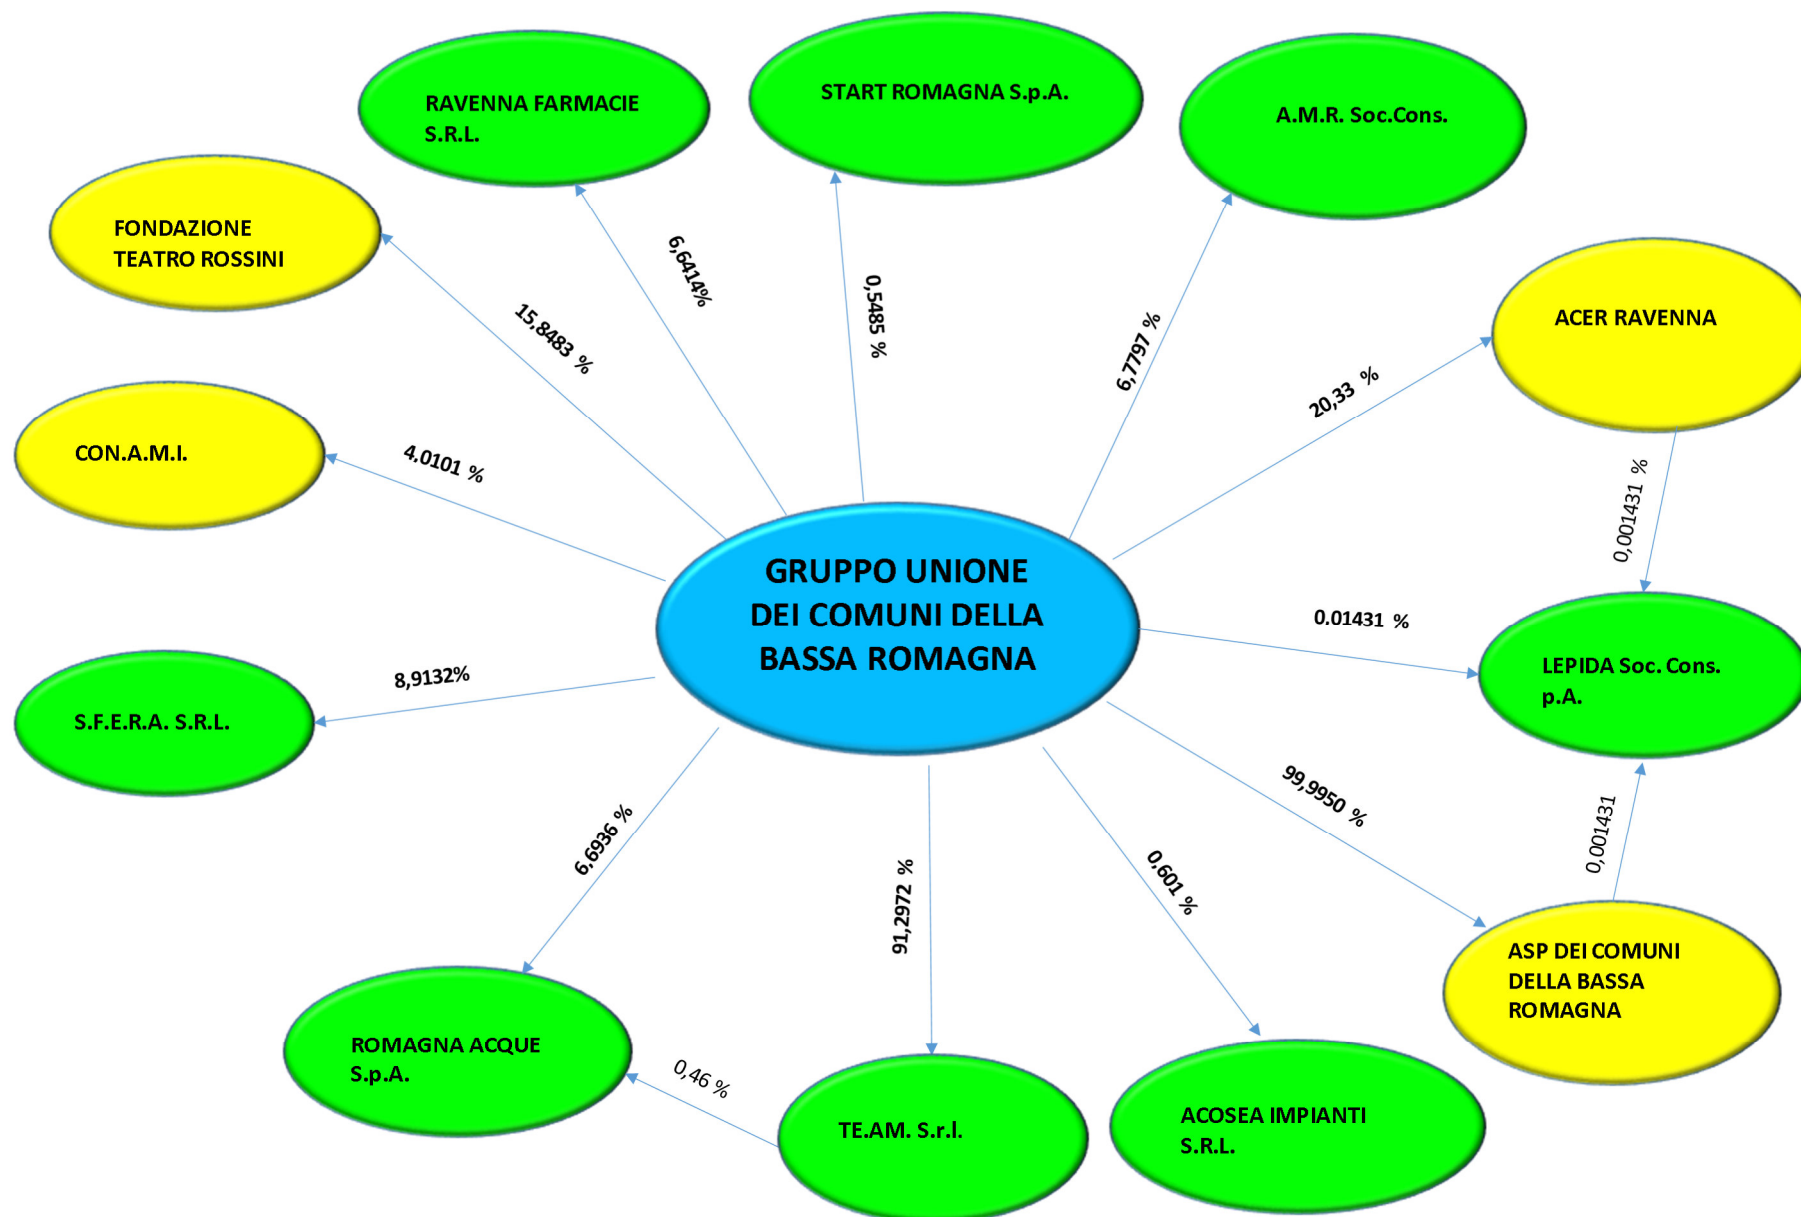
RAVENNA FARMACIE S.R.L.

START ROMAGNA S.p.A.

A.M.R. Soc.Cons.

FONDAZIONE TEATRO ROSSINI

ACER RAVENNA

CON.A.M.I.

6,6414%

0,5485 %

6,7797 %

15,8483 %

20,33 %

4.0101 %

0,001431 %

GRUPPO UNIONE DEI COMUNI DELLA BASSA ROMAGNA

0.01431 %

LEPIDA Soc. Cons. p.A.

8,9132%

S.F.E.R.A. S.R.L.

99,9950 %

6,6936 %

0,001431

91,2972 %

0,601 %

ASP DEI COMUNI DELLA BASSA ROMAGNA

ROMAGNA ACQUE S.p.A.

0,46 %

TE.AM. S.r.l.

ACOSEA IMPIANTI S.R.L.